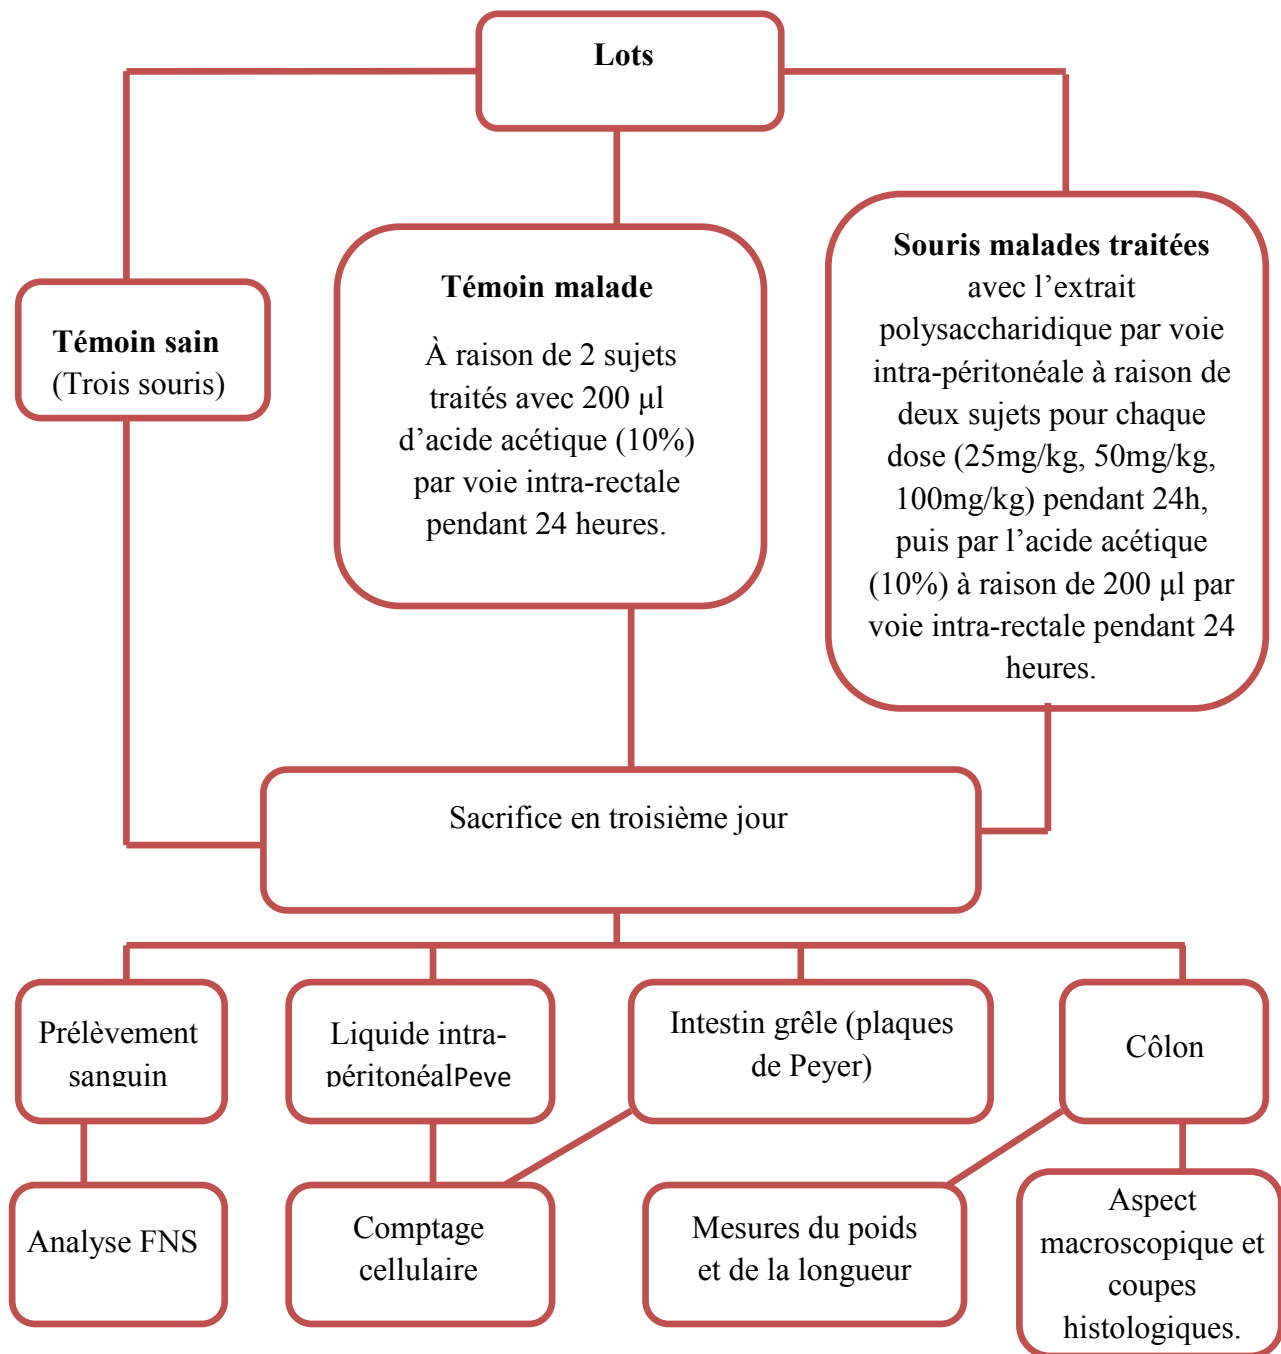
Lots

Témoin sain
(Trois souris)

Témoin malade

À raison de 2 sujets traités avec 200 µl d'acide acétique (10%) par voie intra-rectale pendant 24 heures.

Souris malades traitées avec l'extrait polysaccharidique par voie intra-péritonéale à raison de deux sujets pour chaque dose (25mg/kg, 50mg/kg, 100mg/kg) pendant 24h, puis par l'acide acétique (10%) à raison de 200 µl par voie intra-rectale pendant 24 heures.

Sacrifice en troisième jour

Prélèvement sanguin

Liquide intra-péritonéalPeve

Intestin grêle (plaques de Peyer)

Côlon

Analyse FNS

Comptage cellulaire

Mesures du poids et de la longueur

Aspect macroscopique et coupes histologiques.